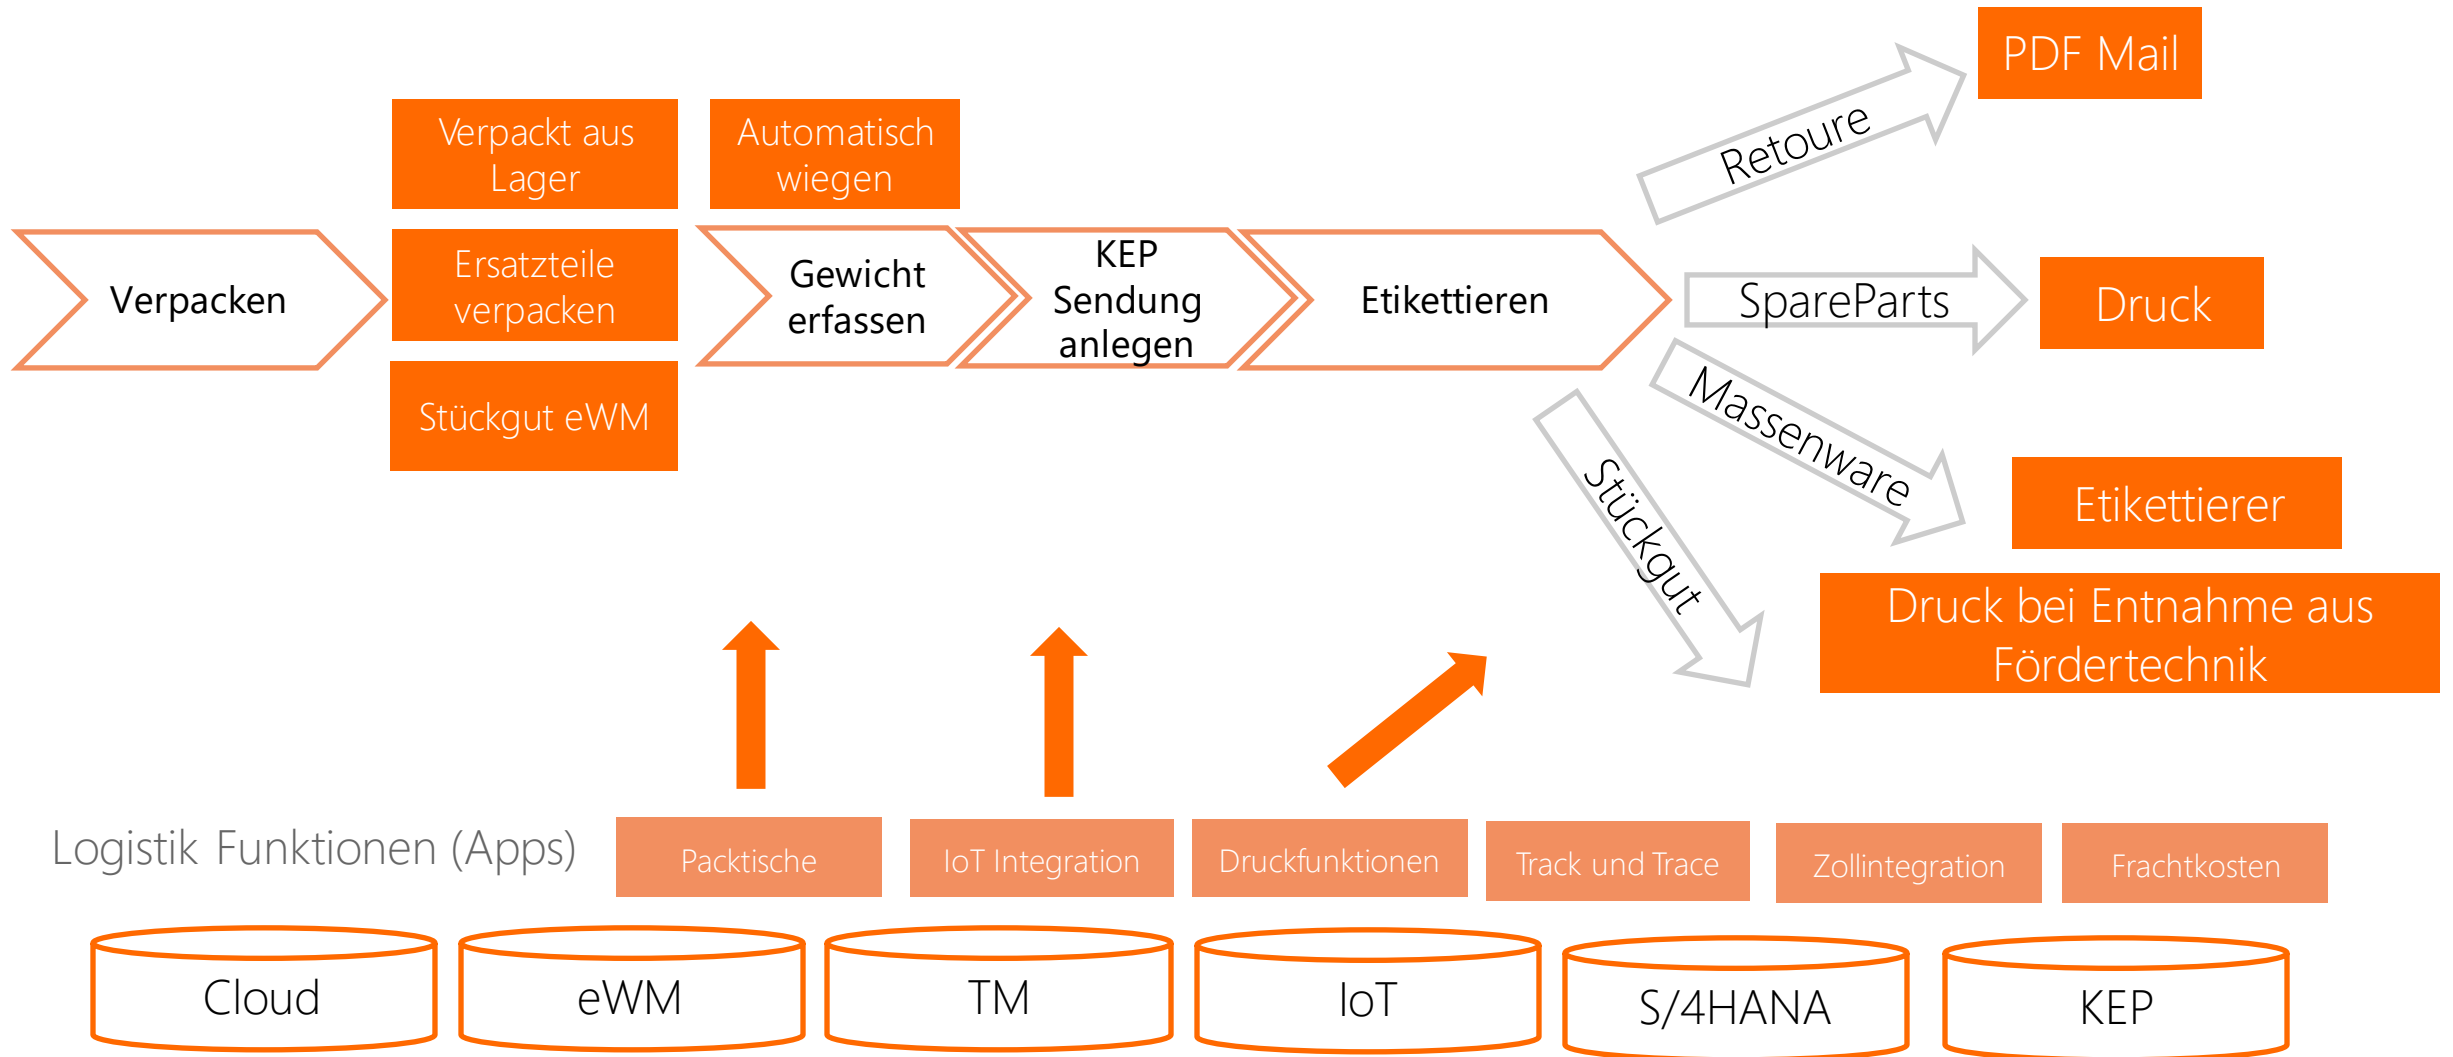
PDF Mail

Verpackt aus Lager

Automatisch wiegen

Retoure

Verpacken

Ersatzteile verpacken

Gewicht erfassen

KEP Sendung anlegen

Etikettieren

SpareParts

Druck

Stückgut eWM

Massenware

Stückgut

Etikettierer

Druck bei Entnahme aus Fördertechnik

Logistik Funktionen (Apps)

Packtische

IoT Integration

Druckfunktionen

Track und Trace

Zollintegration

Frachtkosten

Cloud

eWM

TM

IoT

S/4HANA

KEP